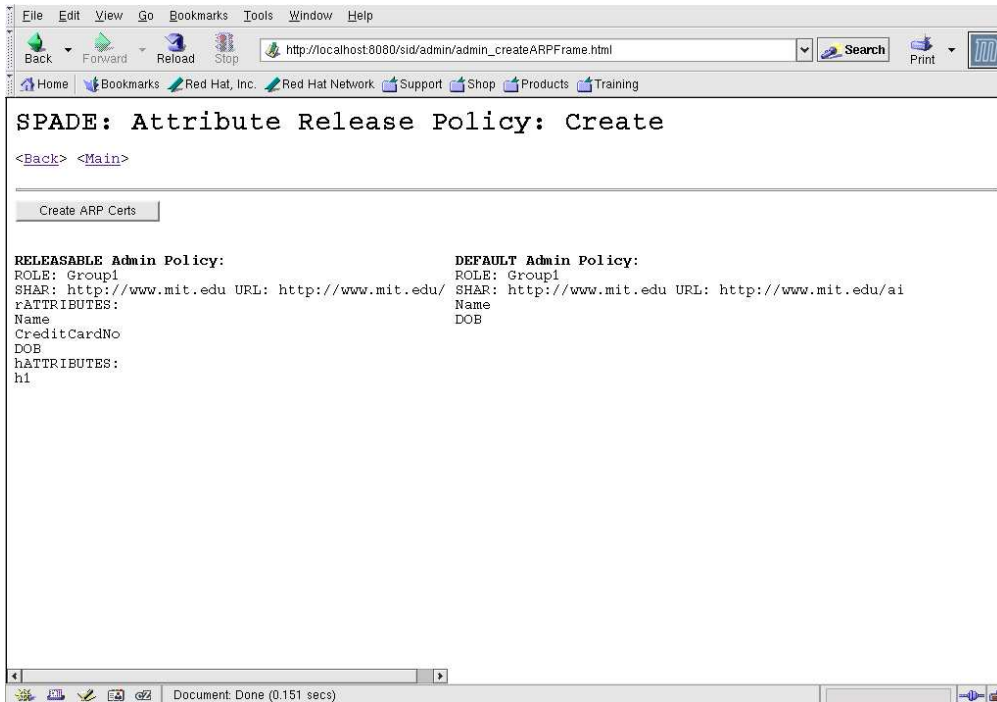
File Edit View Go Bookmarks Tools Window Help

Back Forward Reload Stop http://localhost:8080/sid/admin/admin_createARPFrame.html Search Print

Home Bookmarks Red Hat, Inc. Red Hat Network Support Shop Products Training

SPADE: Attribute Release Policy: Create

<Back> <Main>

Create ARP Certs

RELEASABLE Admin Policy:
ROLE: Group1
SHAR: http://www.mit.edu URL: http://www.mit.edu/
rATTRIBUTES:
Name
CreditCardNo
DOB
hATTRIBUTES:
h1

DEFAULT Admin Policy:
ROLE: Group1
SHAR: http://www.mit.edu URL: http://www.mit.edu/ai
Name
DOB

Document: Done (0.151 secs)